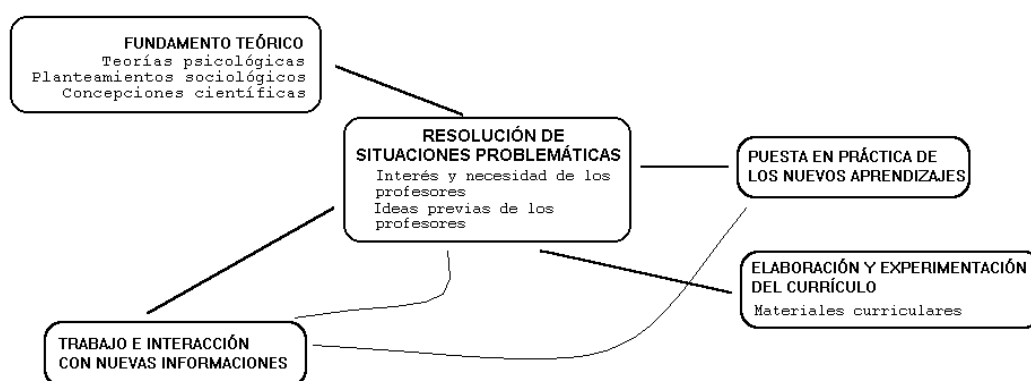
FUNDAMENTO TEÓRICO
Teorías psicológicas
Planteamientos sociológicos
Concepciones científicas

RESOLUCIÓN DE SITUACIONES PROBLEMÁTICAS
Interés y necesidad de los profesores
Ideas previas de los profesores

PUESTA EN PRÁCTICA DE LOS NUEVOS APRENDIZAJES

ELABORACIÓN Y EXPERIMENTACIÓN DEL CURRÍCULO
Materiales curriculares

TRABAJO E INTERACCIÓN CON NUEVAS INFORMACIONES